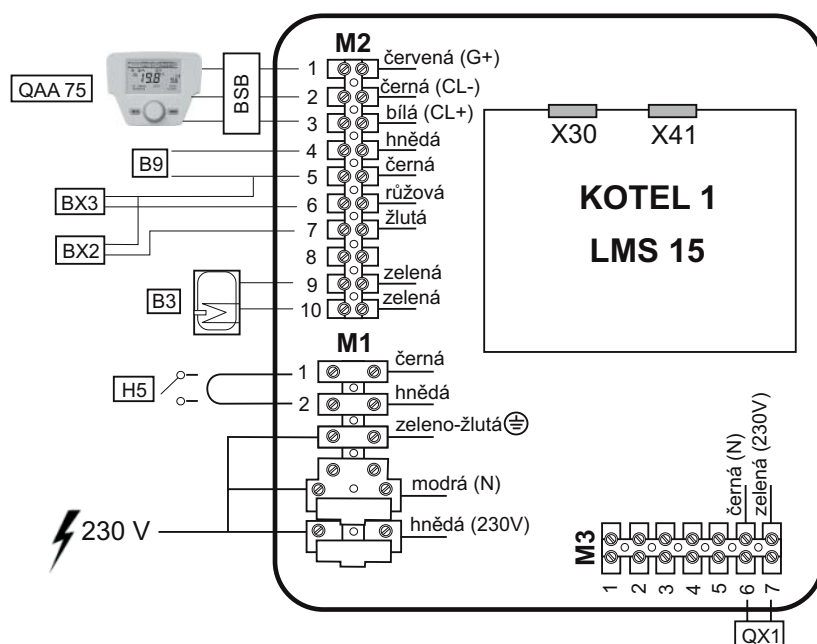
QAA 75

19.8

BSB

M2

1 červená (G+)

2 černá (CL-)

3 bílá (CL+)

4 hnědá

5 černá

6 růžová

7 žlutá

8

9 zelená

10 zelená

B9

BX3

BX2

B3

X30

X41

KOTEL 1

LMS 15

M1

H5

1 černá

2 hnědá

zeleno-žlutá ⏚

modrá (N)

hnědá (230V)

230 V

černá (N)

zelená (230V)

M3

1 2 3 4 5 6 7

QX1